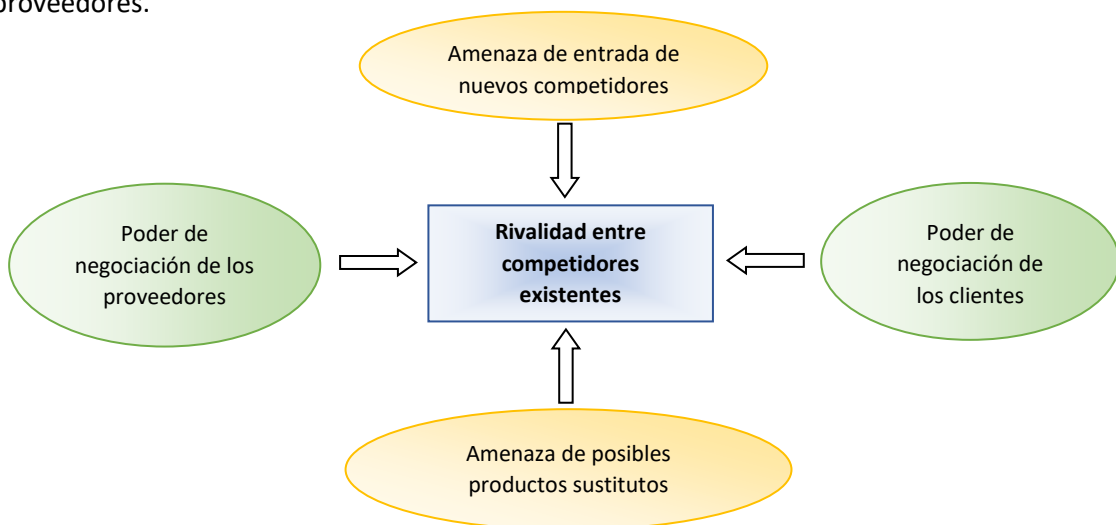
proveedores.

Amenaza de entrada de nuevos competidores

Poder de negociación de los proveedores

Rivalidad entre competidores existentes

Poder de negociación de los clientes

Amenaza de posibles productos sustitutos